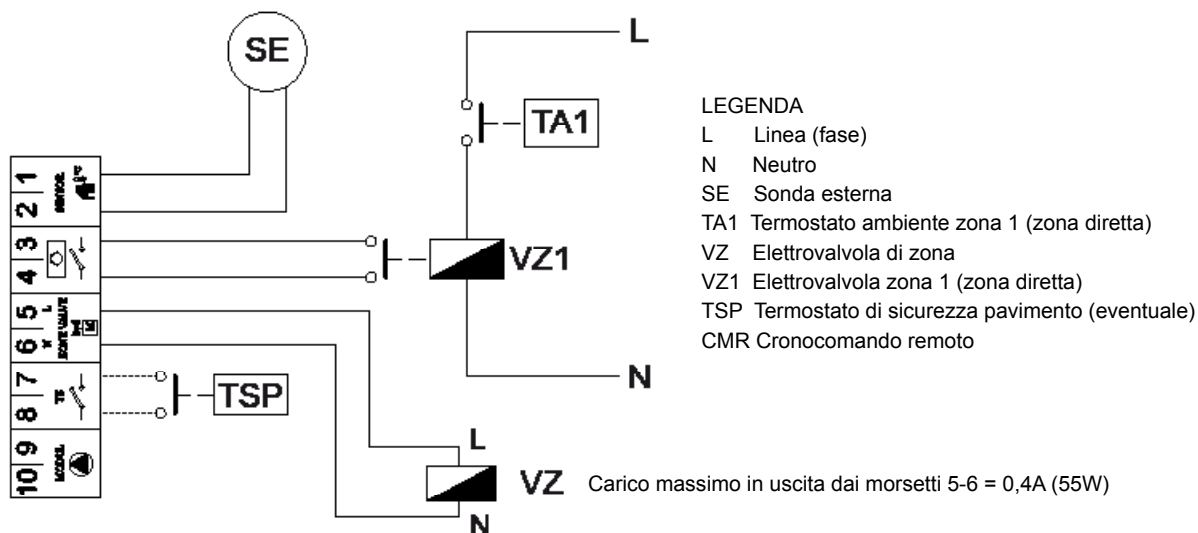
SE

L

TA1

LEGENDA
L Linea (fase)
N Neutro
SE Sonda esterna
TA1 Termostato ambiente zona 1 (zona diretta)
VZ Elettrovalvola di zona
VZ1 Elettrovalvola zona 1 (zona diretta)
TSP Termostato di sicurezza pavimento (eventuale)
CMR Cronocomando remoto

1
2
SENSOR
3
4
5 L
6 N
ZONE VALVE
7
8
TS
9
10
MODUL

VZ1

N

TSP

L

VZ Carico massimo in uscita dai morsetti 5-6 = 0,4A (55W)

N